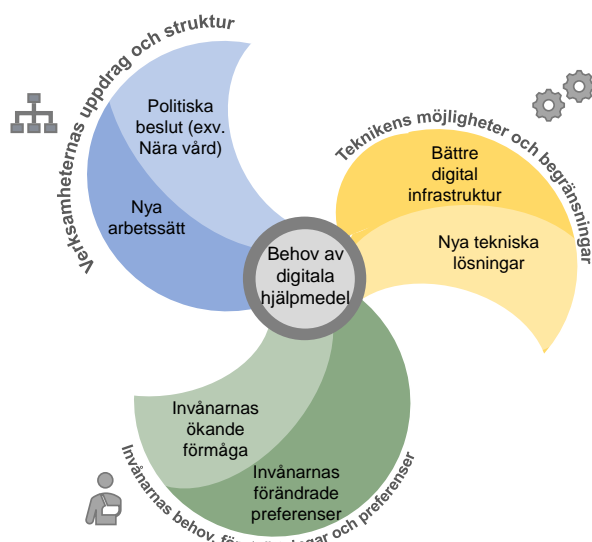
Verksamheternas uppdrag och struktur

Politiska beslut (exv. Nära vård)

Nya arbetssätt

Teknikens möjligheter och begränsningar

Bättre digital infrastruktur

Nya tekniska lösningar

Behov av digitala hjälpmedel

Invånarnas ökande förmåga

Invånarnas förändrade preferenser

Invånarnas behov, f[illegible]gar och preferenser